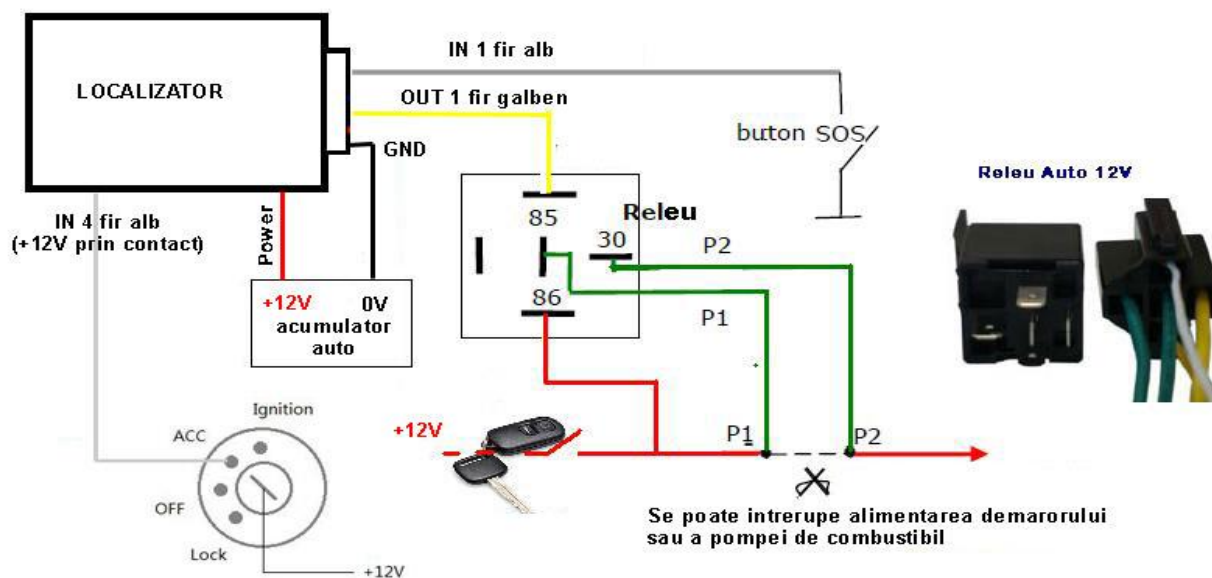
LOCALIZATOR

IN 1 fir alb

OUT 1 fir galben

GND

buton SOS

Releu Auto 12V

IN 4 fir alb
(+12V prin contact)

Power

85

Releu

30

P2

86

P1

+12V 0V
acumulator
auto

Ignition

ACC

OFF

Lock

+12V

+12V

P1

P2

Se poate intrerupe alimentarea demarorului
sau a pompei de combustibil